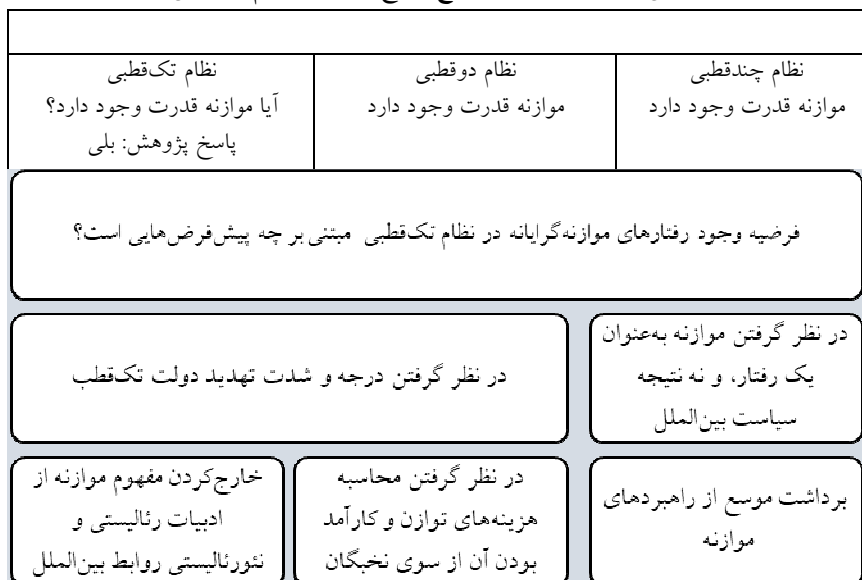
نظام تک‌قطبی
آیا موازنه قدرت وجود دارد؟
پاسخ پژوهش: بلی

نظام دوقطبی
موازنه قدرت وجود دارد

نظام چندقطبی
موازنه قدرت وجود دارد

فرضیه وجود رفتارهای موازنه‌گرایانه در نظام تک‌قطبی مبتنی بر چه پیش‌فرض‌هایی است؟

در نظر گرفتن موازنه به‌عنوان یک رفتار، و نه نتیجه سیاست بین‌الملل

در نظر گرفتن درجه و شدت تهدید دولت تک‌قطب

برداشت موسع از راهبردهای موازنه

در نظر گرفتن محاسبه هزینه‌های توازن و کارآمد بودن آن از سوی نخبگان

خارج‌کردن مفهوم موازنه از ادبیات رئالیستی و نئورئالیستی روابط بین‌الملل